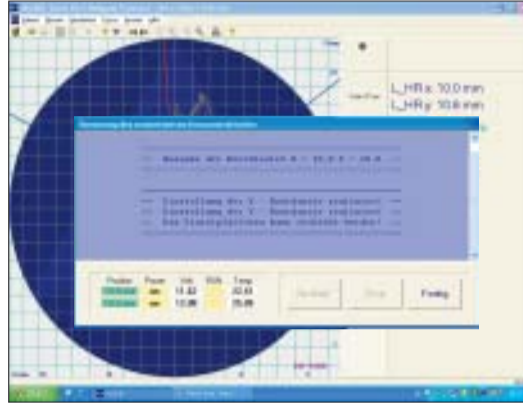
L_HRx: 10.0 mm
L_HRy: 10.8 mm

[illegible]

--- Messung der Mittelpunkt X = 22.2 Y = 28.8 ---

--- Einstellung der X - Koordinate realisiert ---
--- Einstellung der Y - Koordinate realisiert ---
--- Das Einstellverfahren kann beendet werden! ---

| Position | Power | Volt | RSSI | Temp |
|---|---|---|---|---|
| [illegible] | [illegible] | 11.82 | | 22.63 |
| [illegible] | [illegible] | 12.00 | | 25.00 |

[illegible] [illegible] Fertig